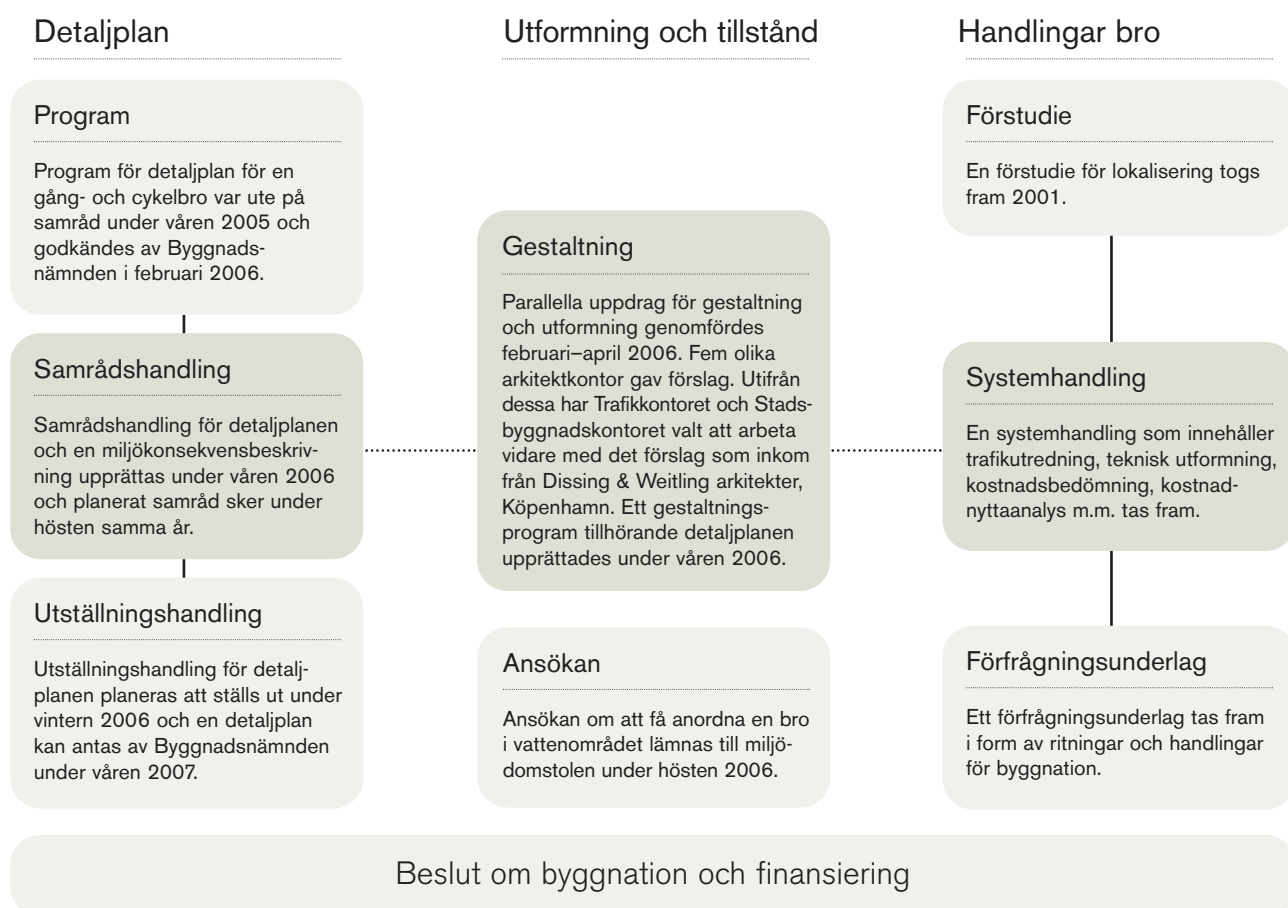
Detaljplan

Program

Program för detaljplan för en gång- och cykelbro var ute på samråd under våren 2005 och godkändes av Byggnadsnämnden i februari 2006.

Samrådshandling

Samrådshandling för detaljplanen och en miljökonsekvensbeskrivning upprättas under våren 2006 och planerat samråd sker under hösten samma år.

Utställningshandling

Utställningshandling för detaljplanen planeras att ställs ut under vintern 2006 och en detaljplan kan antas av Byggnadsnämnden under våren 2007.

Utformning och tillstånd

Gestaltning

Parallella uppdrag för gestaltning och utformning genomfördes februari–april 2006. Fem olika arkitektkontor gav förslag. Utifrån dessa har Trafikkontoret och Stadsbyggnadskontoret valt att arbeta vidare med det förslag som inkom från Dissing & Weitling arkitekter, Köpenhamn. Ett gestaltningsprogram tillhörande detaljplanen upprättades under våren 2006.

Ansökan

Ansökan om att få anordna en bro i vattenområdet lämnas till miljödomstolen under hösten 2006.

Handlingar bro

Förstudie

En förstudie för lokalisering togs fram 2001.

Systemhandling

En systemhandling som innehåller trafikutredning, teknisk utformning, kostnadsbedömning, kostnadnyttaanalys m.m. tas fram.

Förfrågningsunderlag

Ett förfrågningsunderlag tas fram i form av ritningar och handlingar för byggnation.

Beslut om byggnation och finansiering